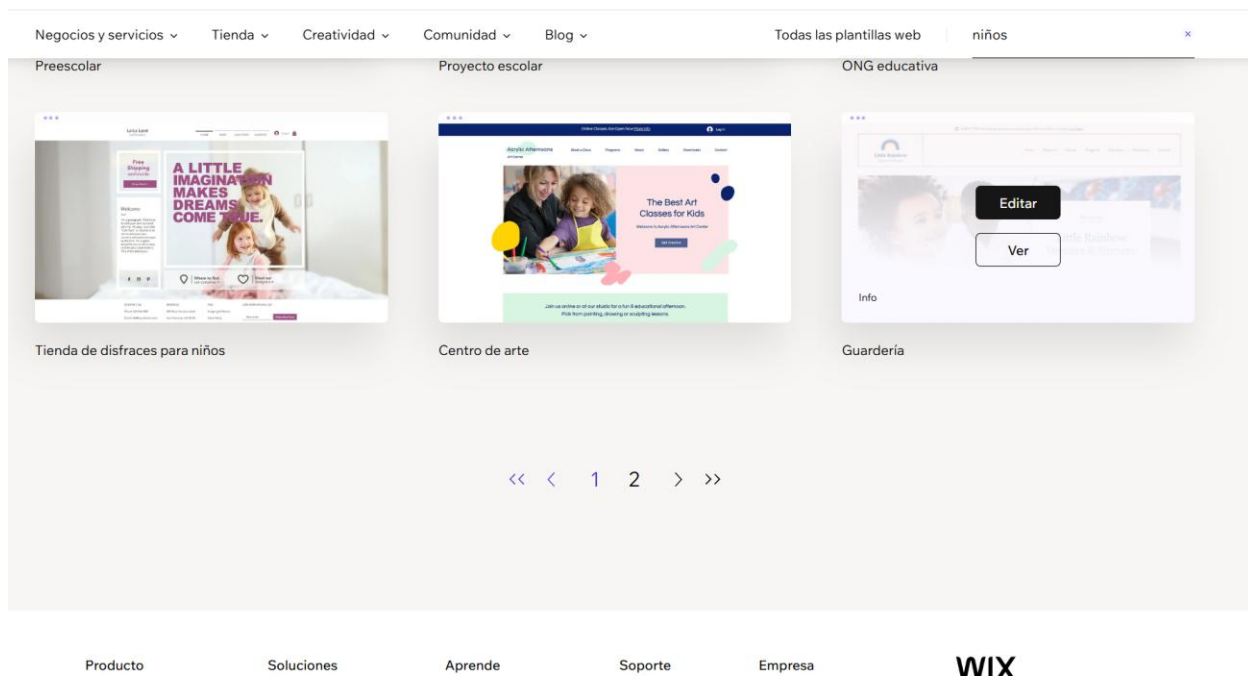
Negocios y servicios ⌄ Tienda ⌄ Creatividad ⌄ Comunidad ⌄ Blog ⌄ Todas las plantillas web niños ×

Preescolar

Proyecto escolar

ONG educativa

A LITTLE IMAGINATION MAKES DREAMS COME TRUE.

Welcome

The Best Art Classes for Kids

Join us online or at our studio for a fun & educational afternoon. Pick from painting, drawing or sculpting lessons.

Editar

Ver

Info

Tienda de disfraces para niños

Centro de arte

Guardería

<< < 1 2 > >>

Producto Soluciones Aprende Soporte Empresa WIX